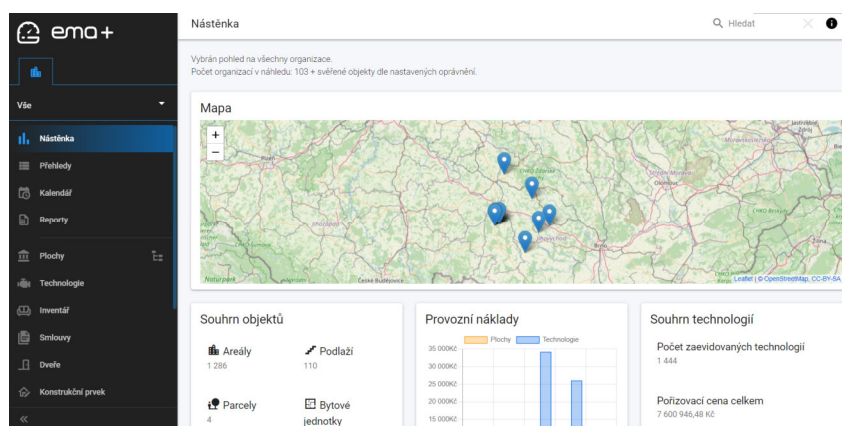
ema+

Vše

Nástěnka
Přehledy
Kalendář
Reporty
Plochy
Technologie
Inventář
Smlouvy
Dveře
Konstrukční prvek
«

Nástěnka

Hledat

Vybrán pohled na všechny organizace.
Počet organizací v náhledu: 103 + svěřené objekty dle nastavených oprávnění.

Mapa

+
−

Plzeň
Olomouc
České Budějovice
Brno
Naturpark

Leaflet | © OpenStreetMap, CC-BY-SA

Souhrn objektů

Areály
1 286

Podlaží
110

Parcely
4

Bytové jednotky

Provozní náklady

Plochy
Technologie

35 000Kč
30 000Kč
25 000Kč
20 000Kč
15 000Kč

Souhrn technologií

Počet zaevidovaných technologií
1 444

Pořizovací cena celkem
7 600 946,48 Kč